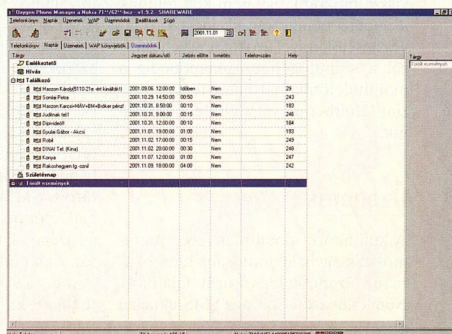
* Oxygen Phone Manager a Nokia 71**/62** hez - v1.9.2 - SHAREWARE

Telefonkönyv Naptár Üzenetek WAP Üzemmódok Beállítások Súgó

2001.11.01

Telefonkönyv Naptár Üzenetek WAP könyvjelzők Üzemmódok

| Tárgy | Jegyzet dátum/idő | Jelzés előtte | Ismétlés | Telefonszám | Hely |
|---|---|---|---|---|---|
| Emlékeztető | | | | | |
| Hívás | | | | | |
| Találkozó | | | | | |
| Haszon Károly(5110-21re ért kiválók!) | 2001.09.06. 12:00:00 | Időben | Nem | | 29 |
| Sonkie Petra | 2001.10.29. 14:50:00 | 00:50 | Nem | | 243 |
| Haszon Karcsi+MAV+BM+Bükker pénz! | 2001.10.31. 8:50:00 | 00:10 | Nem | | 183 |
| Judiknak tel.! | 2001.10.31. 9:00:00 | 00:15 | Nem | | 249 |
| Díjmódot! | 2001.10.31. 12:00:00 | 00:10 | Nem | | 184 |
| Gyulai Gábor - Akció | 2001.11.01. 19:00:00 | 01:00 | Nem | | 242 |
| Robit | 2001.11.02. 17:00:00 | 00:15 | Nem | | 245 |
| SNAI Tel. (Kina) | 2001.11.02. 20:00:00 | 00:30 | Nem | | 249 |
| Kenya | 2001.11.07. 12:00:00 | 01:00 | Nem | | 247 |
| Rakoshegem fg. ccnil | 2001.11.09. 18:00:00 | 04:00 | Nem | | 241 |
| Születésnap | | | | | |
| Tavolt események | | | | | |

Tárgy

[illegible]

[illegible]